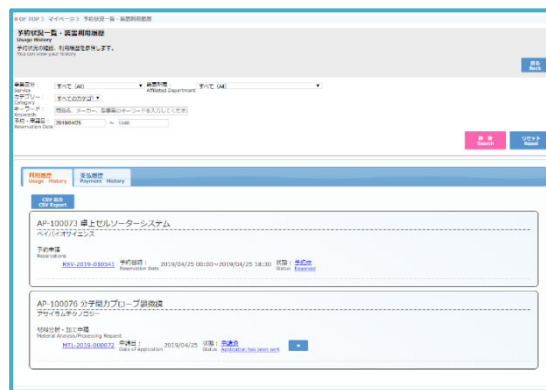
● DF TOP > マイページ > 予約状況一覧・装置利用履歴

予約状況一覧・装置利用履歴
Usage History

予約状況の確認、利用履歴を参照します。
You can view your history

戻る
Back

装置区分
Service
すべて (All)
所属部署
Affiliated Department
すべて (All)

カテゴリー
Category
すべてのカテゴリ

キーワード
Keywords
商品名、メーカー、型番等のキーワードを入力してください

予約・申請日
Reservation Date
2019/04/25 〜 Until

検索
Search

リセット
Reset

利用履歴
Usage History

支払履歴
Payment History

CSV 出力
CSV Export

AP-100073 卓上セルソーターシステム
ベイバイオサイエンス

予約申請
Reservations

RSV-2019-000341
予約期日：
Reservation Date
2019/04/25 08:00〜2019/04/25 18:30
状態：
Status
承認済
Accepted

AP-100076 分子間力プローブ顕微鏡
アサイラムテクノロジー

材料分析・加工申請
Material Analysis/Processing Request

MTL-2019-000072
申請日：
Date of Application
2019/04/25
状態：
Status
承認済
application has been sent

+